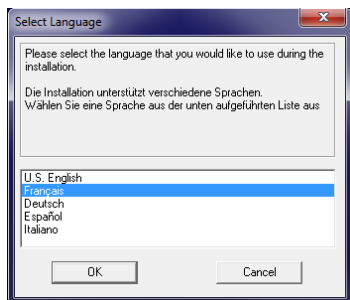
Select Language

Please select the language that you would like to use during the installation.

Die Installation unterstützt verschiedene Sprachen.
Wählen Sie eine Sprache aus der unten aufgeführten Liste aus

U.S. English
Français
Deutsch
Español
Italiano

OK

Cancel